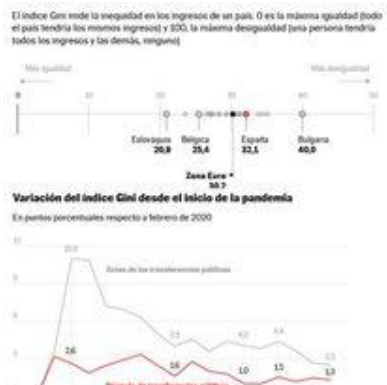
El índice Gini mide la inequidad en los ingresos de un país. 0 es la máxima igualdad (todo el país tendría los mismos ingresos) y 100, la máxima desigualdad (una persona tendría todos los ingresos y las demás, ninguno)

Más igualdad

Más desigualdad

0

10

20

30

40

50

Eslovaquia
20,8

Bélgica
25,4

España
32,1

Bulgaria
40,0

Zona Euro
30,7

Variación del índice Gini desde el inicio de la pandemia

En puntos porcentuales respecto a febrero de 2020

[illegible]

Antes de las transferencias públicas

16

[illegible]

16

10

13

13

Después de transferencias públicas